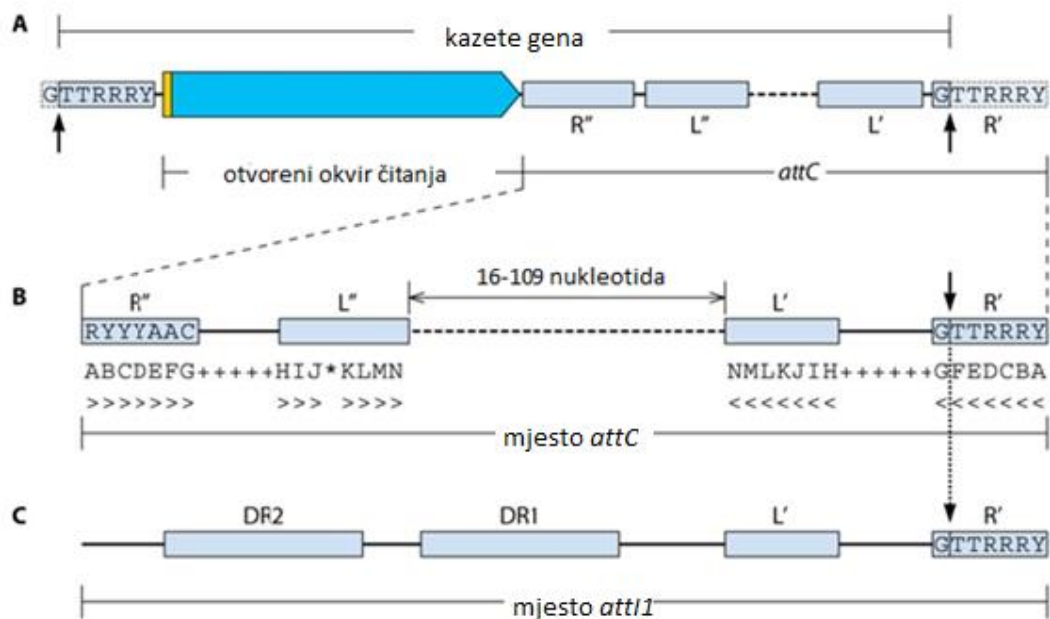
A

kazete gena

GTTRRRY

R″

L″

L′

GTTRRRY

R′

otvoreni okvir čitanja

attC

B

16-109 nukleotida

R″

L″

L′

R′

RYYYAAC

GTTRRRY

ABCDEFG+++++HIJ*KLMN

NMLKJIH++++++GFEDCBA

>>>>>>> >>> >>>>

<<<<<<< <<<<<<<

mjesto *attC*

C

DR2

DR1

L′

R′

GTTRRRY

mjesto *attI1*